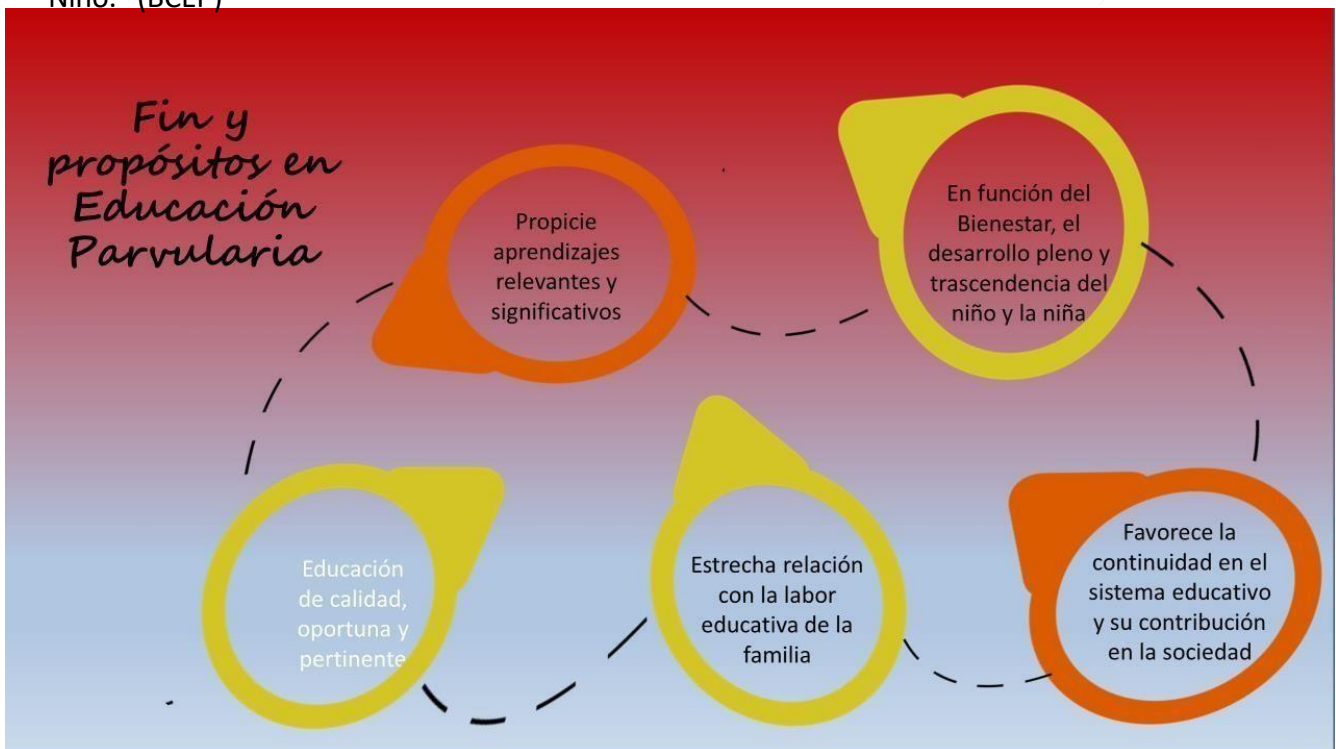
Niño." (BCEP)

Fin y propósitos en Educación Parvularia

Propicie aprendizajes relevantes y significativos

En función del Bienestar, el desarrollo pleno y trascendencia del niño y la niña

Educación de calidad, oportuna y pertinente

Estrecha relación con la labor educativa de la familia

Favorece la continuidad en el sistema educativo y su contribución en la sociedad